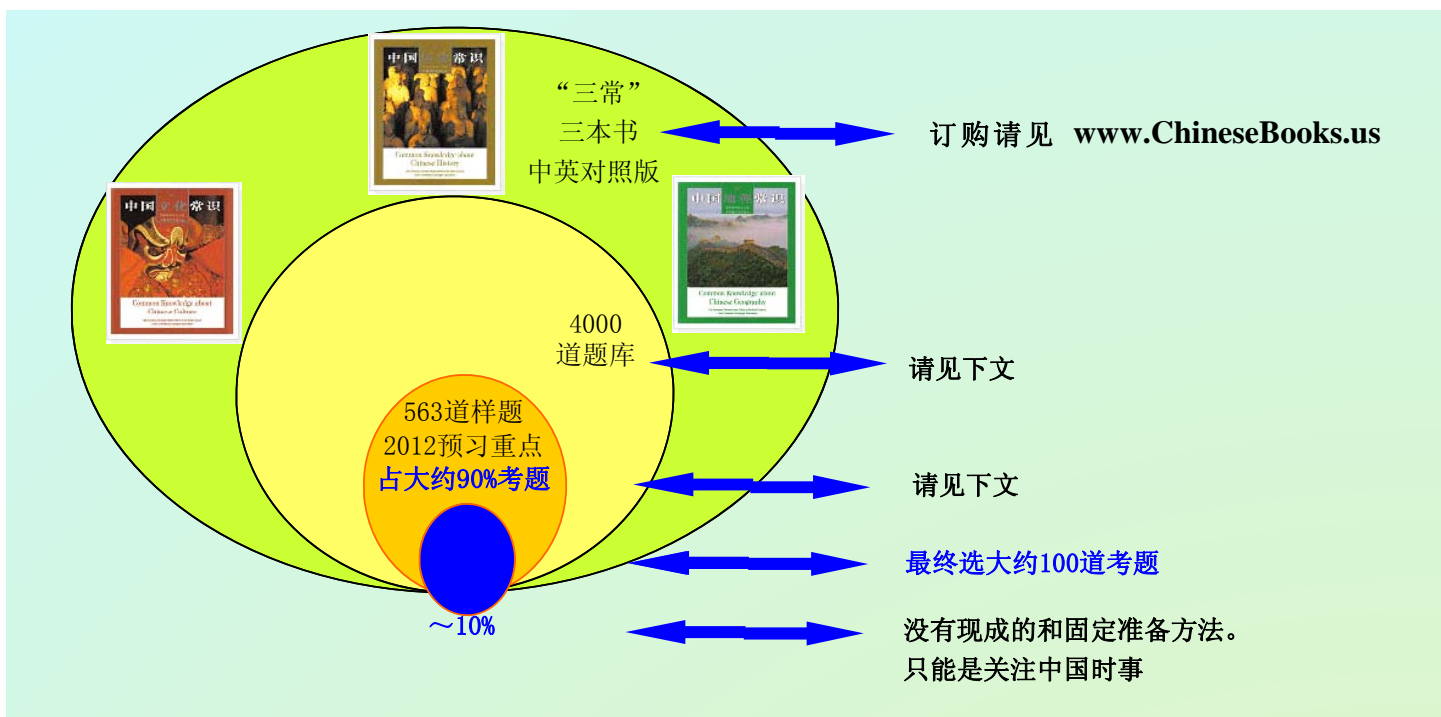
中国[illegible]常识
Common Knowledge about Chinese History

“三常”
三本书
中英对照版

订购请见 www.ChineseBooks.us

中国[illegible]常识
Common Knowledge about Chinese Culture

中国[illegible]常识
Common Knowledge about Chinese Geography

4000
道题库

请见下文

563道样题
2012预习重点
占大约90%考题

请见下文

最终选大约100道考题

～10%

没有现成的和固定准备方法。
只能是关注中国时事